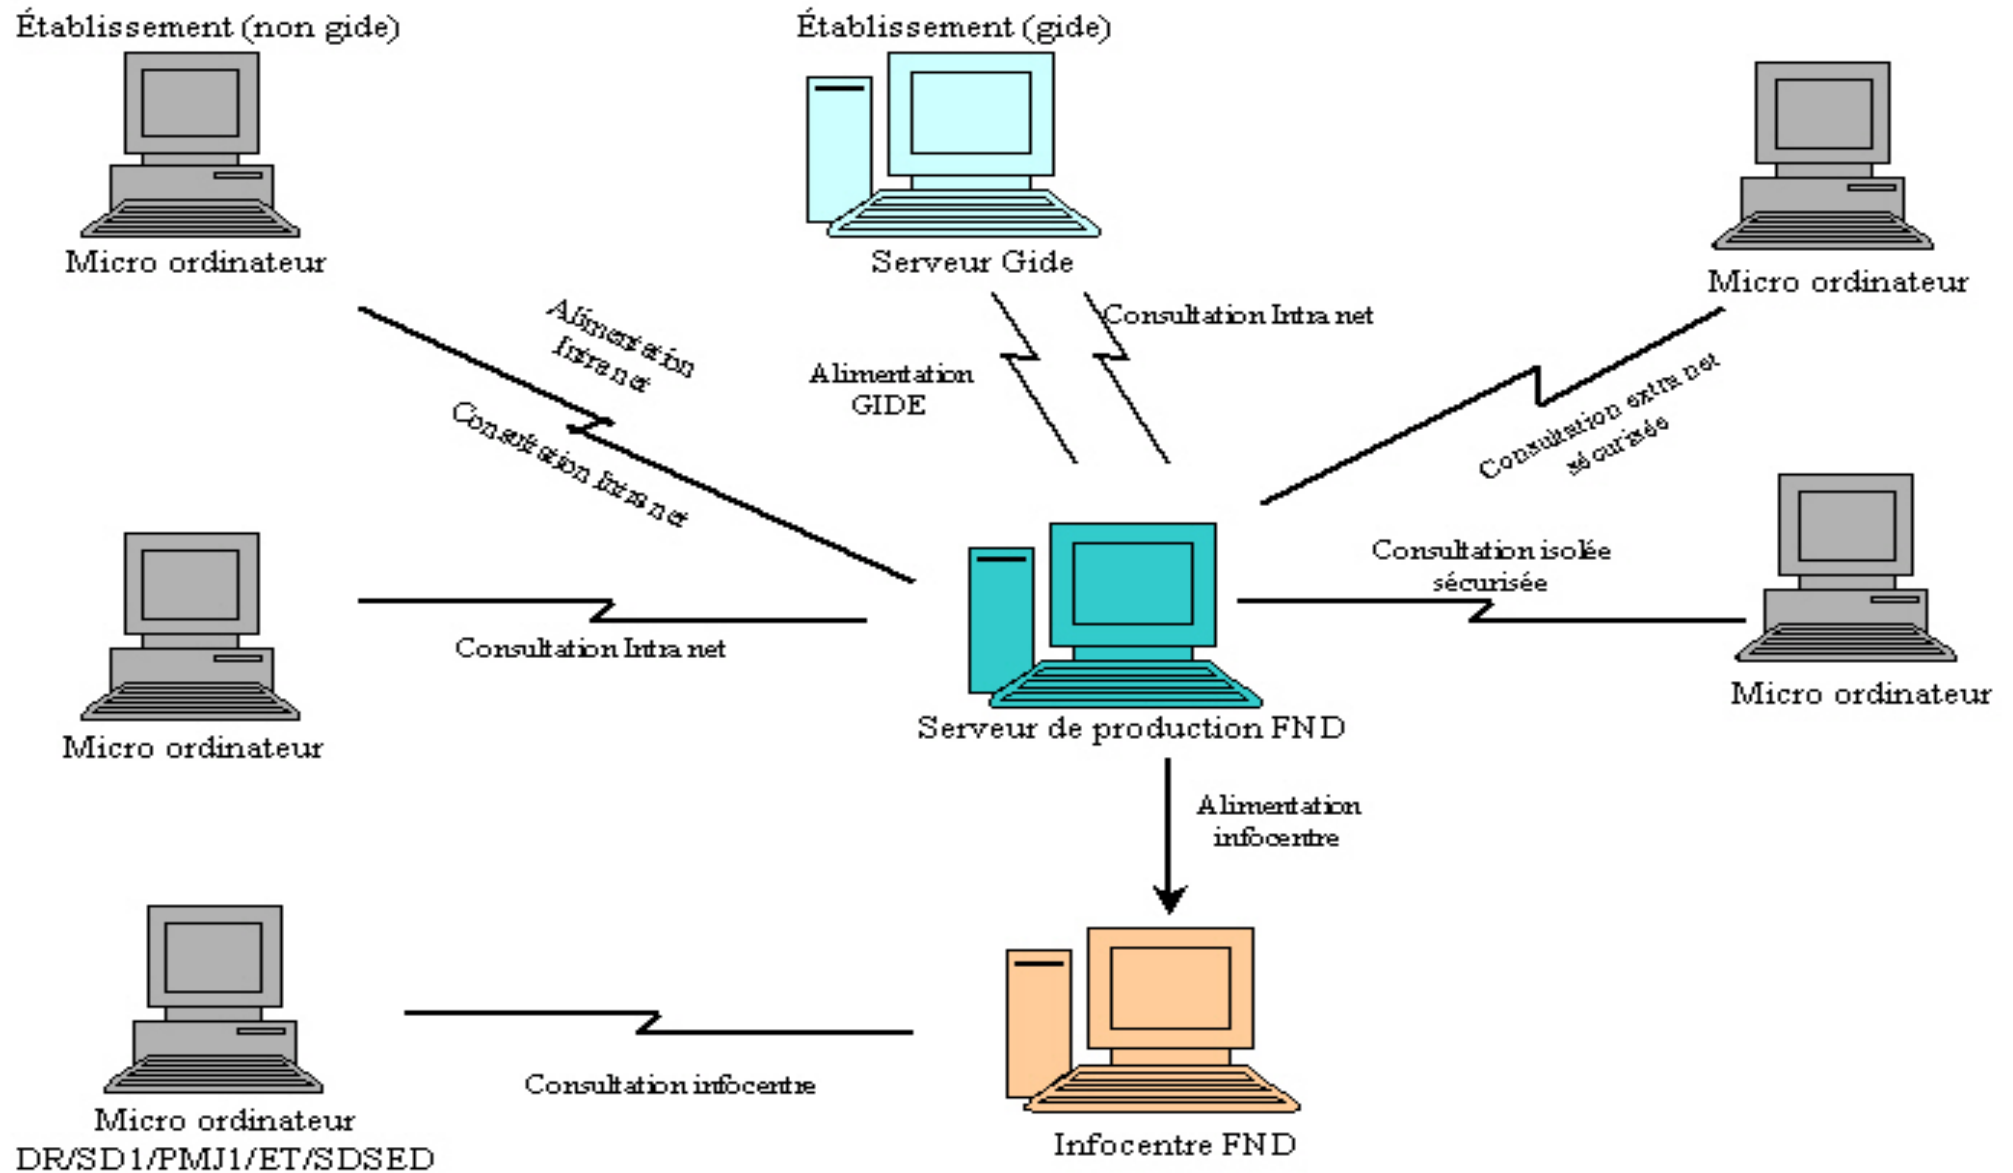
Établissement (non gide)

Micro ordinateur

Établissement (gide)

Serveur Gide

Micro ordinateur

Alimentation Intra net

Consultation Intra net

Alimentation GIDE

Consultation Intra net

Consultation extra net sécurisée

Micro ordinateur

Consultation Intra net

Serveur de production FND

Consultation isolée sécurisée

Micro ordinateur

Alimentation infocentre

Micro ordinateur
DR/SD1/PMJ1/ET/SDSED

Consultation infocentre

Infocentre FND